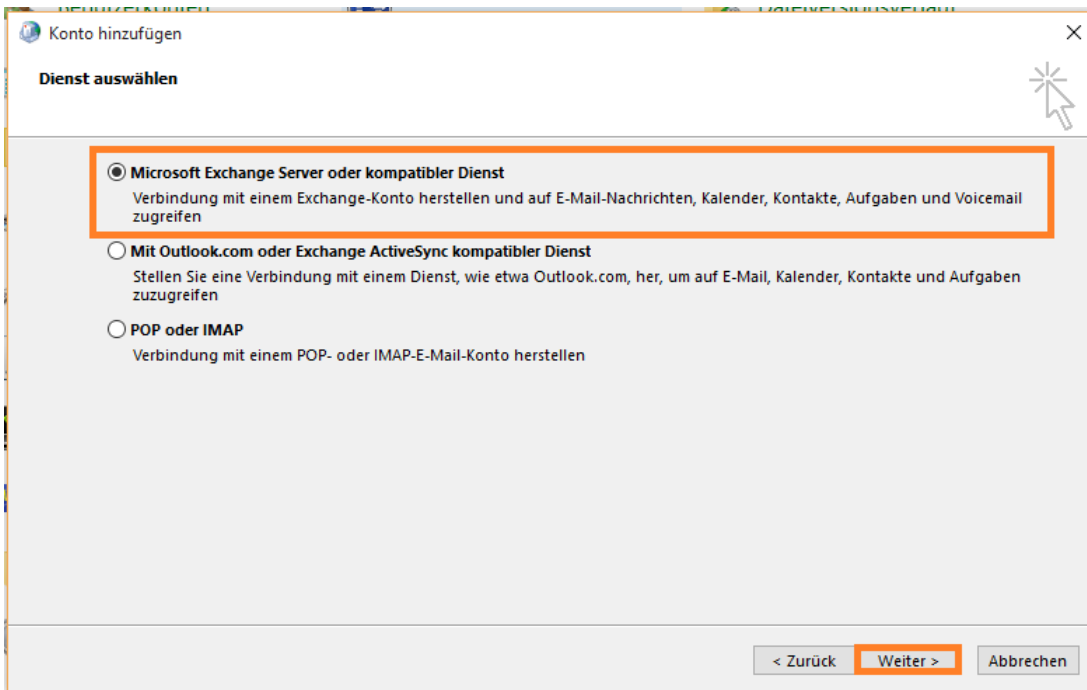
Konto hinzufügen

Dienst auswählen

Microsoft Exchange Server oder kompatibler Dienst
Verbindung mit einem Exchange-Konto herstellen und auf E-Mail-Nachrichten, Kalender, Kontakte, Aufgaben und Voicemail zugreifen

Mit Outlook.com oder Exchange ActiveSync kompatibler Dienst
Stellen Sie eine Verbindung mit einem Dienst, wie etwa Outlook.com, her, um auf E-Mail, Kalender, Kontakte und Aufgaben zuzugreifen

POP oder IMAP
Verbindung mit einem POP- oder IMAP-E-Mail-Konto herstellen

< Zurück
Weiter >
Abbrechen